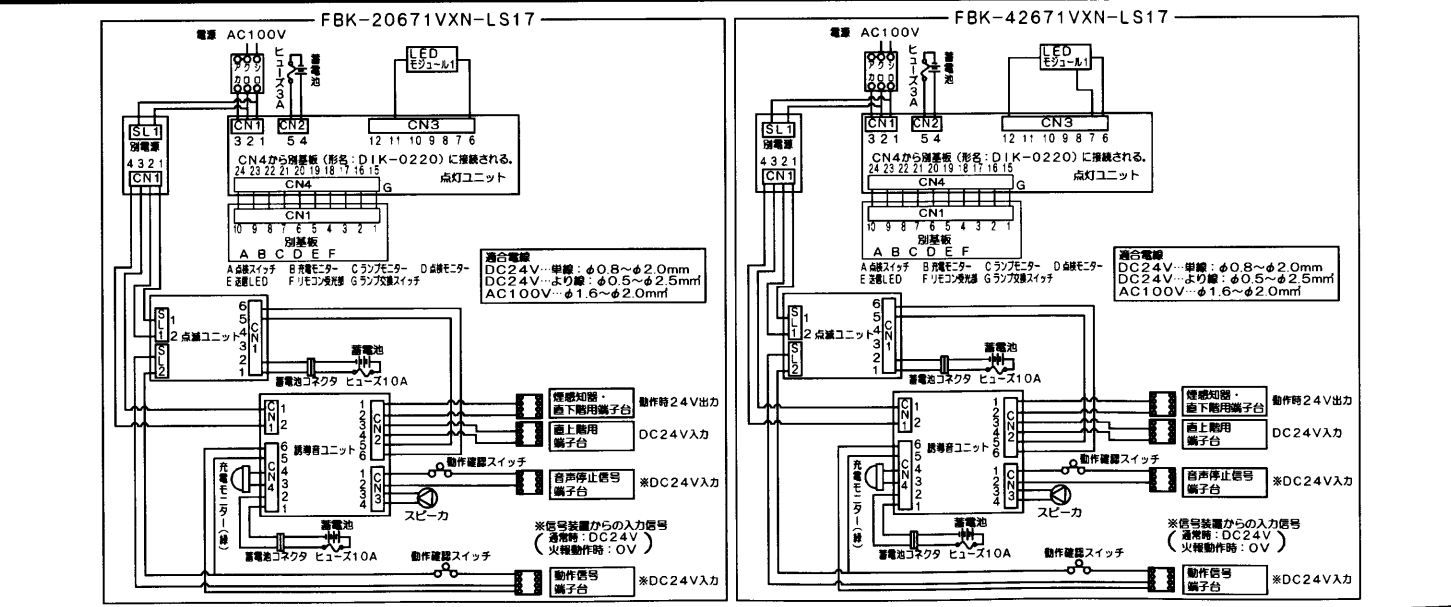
FBK-20671VXN-LS17

電源 AC100V

ヒューズ3A

蓄電池

LED モジュール1

SL1 別電源 4 3 2 1 CN1

CN1 3 2 1

CN2 5 4

CN3 12 11 10 9 8 7 6

CN4から別基板（形名：DIK-0220）に接続される。

24 23 22 21 20 19 18 17 16 15

CN4 G

点灯ユニット

CN1 10 9 8 7 6 5 4 3 2 1

別基板

A B C D E F

A 点検スイッチ B 充電モニター C ランプモニター D 点検モニター E 表示LED F リモコン受光部 G ランプ交換スイッチ

| 適合電線 |
|---|
| DC24V…単線：$\phi$0.8～$\phi$2.0mm |
| DC24V…より線：$\phi$0.5～$\phi$2.5mm² |
| AC100V…$\phi$1.6～$\phi$2.0mm² |

SL1 SL2 2 点滅ユニット CN1 6 5 4 3 2 1

蓄電池 蓄電池コネクタ ヒューズ10A

CN1 1 2

CN2 1 2 3 4 5 6

煙感知器・直下階用端子台 動作時24V出力

直上階用端子台 DC24V入力

誘導音ユニット

CN4 6 5 4 3 2 1

CN3 1 2 3 4

動作確認スイッチ

音声停止信号端子台 ※DC24V入力

スピーカ

充電モニター（緑）

蓄電池 蓄電池コネクタ ヒューズ10A

※信号装置からの入力信号（通常時：DC24V 火報動作時：0V）

動作確認スイッチ

動作信号端子台 ※DC24V入力

FBK-42671VXN-LS17

電源 AC100V

ヒューズ3A

蓄電池

LED モジュール1

SL1 別電源 4 3 2 1 CN1

CN1 3 2 1

CN2 5 4

CN3 12 11 10 9 8 7 6

CN4から別基板（形名：DIK-0220）に接続される。

24 23 22 21 20 19 18 17 16 15

CN4 G

点灯ユニット

CN1 10 9 8 7 6 5 4 3 2 1

別基板

A B C D E F

A 点検スイッチ B 充電モニター C ランプモニター D 点検モニター E 表示LED F リモコン受光部 G ランプ交換スイッチ

| 適合電線 |
|---|
| DC24V…単線：$\phi$0.8～$\phi$2.0mm |
| DC24V…より線：$\phi$0.5～$\phi$2.5mm² |
| AC100V…$\phi$1.6～$\phi$2.0mm² |

SL1 SL2 2 点滅ユニット CN1 6 5 4 3 2 1

蓄電池 蓄電池コネクタ ヒューズ10A

CN1 1 2

CN2 1 2 3 4 5 6

煙感知器・直下階用端子台 動作時24V出力

直上階用端子台 DC24V入力

誘導音ユニット

CN4 6 5 4 3 2 1

CN3 1 2 3 4

動作確認スイッチ

音声停止信号端子台 ※DC24V入力

スピーカ

充電モニター（緑）

蓄電池 蓄電池コネクタ ヒューズ10A

※信号装置からの入力信号（通常時：DC24V 火報動作時：0V）

動作確認スイッチ

動作信号端子台 ※DC24V入力